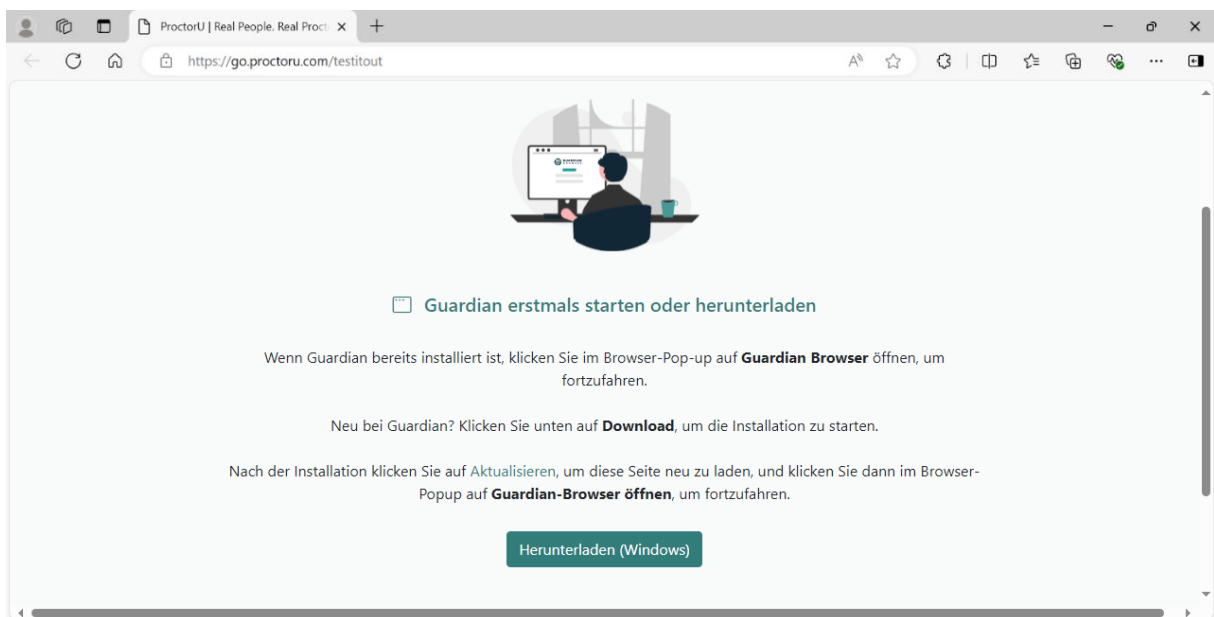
ProctorU | Real People. Real Proct

https://go.proctoru.com/testitout

Guardian erstmals starten oder herunterladen

Wenn Guardian bereits installiert ist, klicken Sie im Browser-Pop-up auf **Guardian Browser** öffnen, um fortzufahren.

Neu bei Guardian? Klicken Sie unten auf **Download**, um die Installation zu starten.

Nach der Installation klicken Sie auf Aktualisieren, um diese Seite neu zu laden, und klicken Sie dann im Browser-Popup auf **Guardian-Browser öffnen**, um fortzufahren.

Herunterladen (Windows)